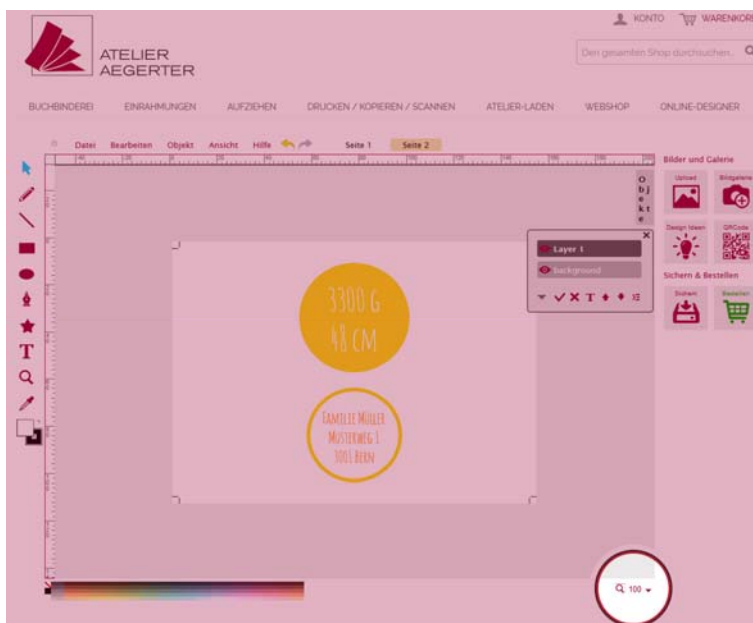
KONTO WARENKORB

ATELIER AEGERTER

Den gesamten Shop durchsuchen...

BUCHBINDEREI EINRAHMUNGEN AUFZIEHEN DRUCKEN / KOPIEREN / SCANNEN ATELIER-LADEN WEBSHOP ONLINE-DESIGNER

Datei Bearbeiten Objekt Ansicht Hilfe Seite 1 Seite 2

Objekte

Layer 1
background

3300 G
48 CM

FAMILIE MÜLLER
MUSTERWEG 1
3001 BERN

Bilder und Galerie
Upload Bildgalerie
Design Ideen QRCode
Sichern & Bestellen
Sichern Bestellen

100